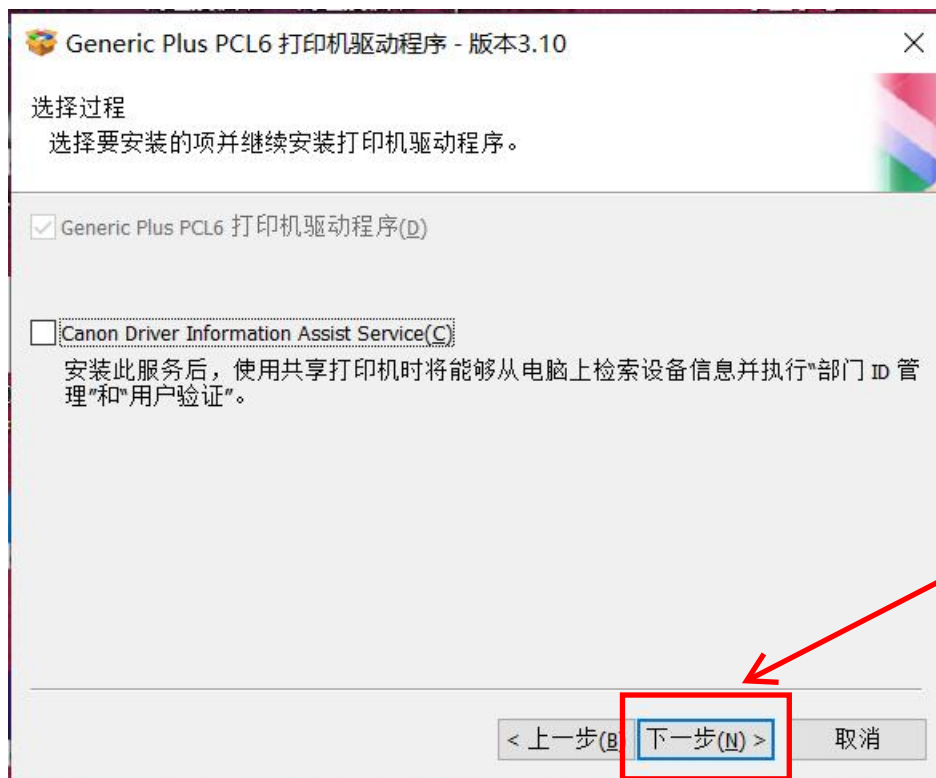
Generic Plus PCL6 打印机驱动程序 - 版本3.10

×

选择过程

选择要安装的项并继续安装打印机驱动程序。

Generic Plus PCL6 打印机驱动程序(D)

Canon Driver Information Assist Service(C)

安装此服务后，使用共享打印机时将能够从电脑上检索设备信息并执行"部门 ID 管理"和"用户验证"。

< 上一步(B)

下一步(N) >

取消